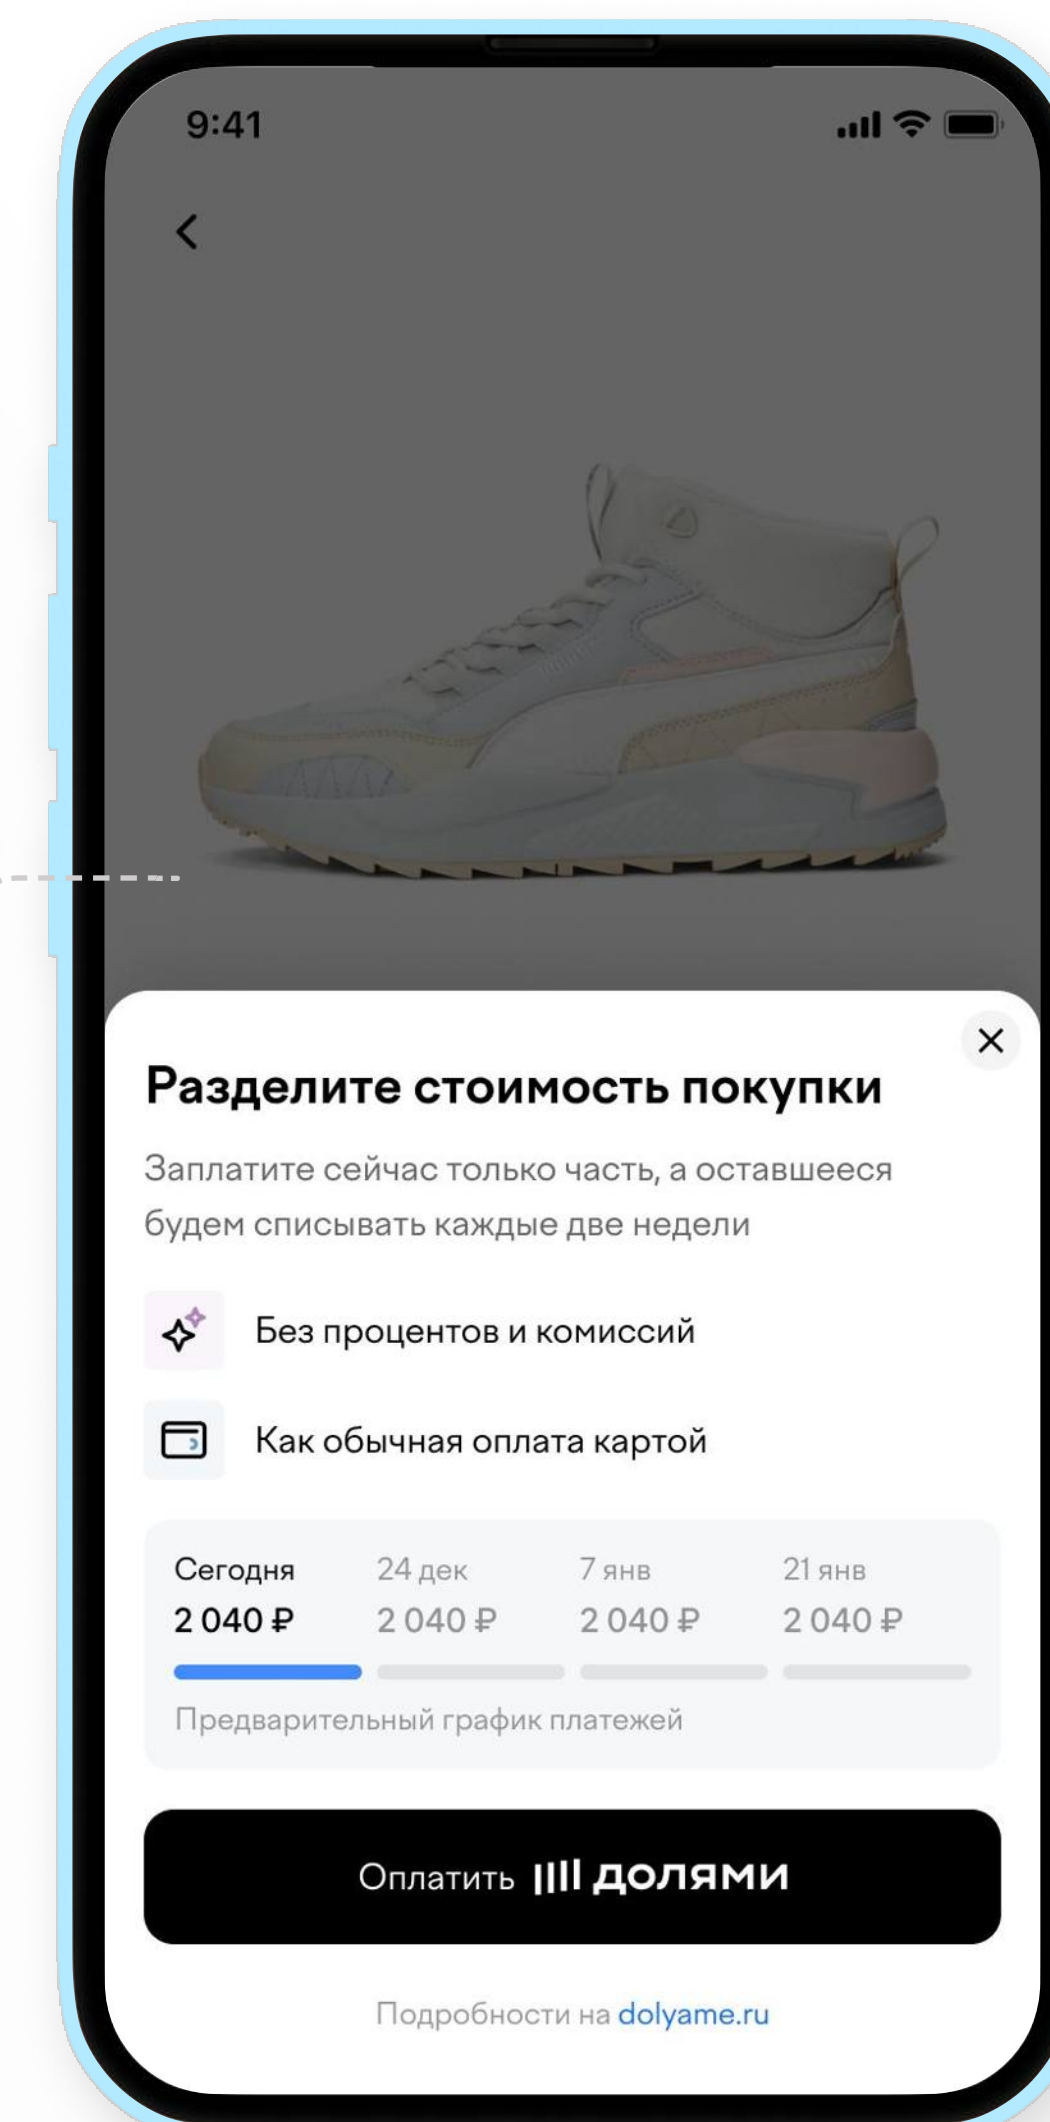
9:41

<

×

Разделите стоимость покупки

Заплатите сейчас только часть, а оставшееся будем списывать каждые две недели

Без процентов и комиссий

Как обычная оплата картой

| Сегодня | 24 дек | 7 янв | 21 янв |
|---|---|---|---|
| 2 040 ₽ | 2 040 ₽ | 2 040 ₽ | 2 040 ₽ |

Предварительный график платежей

Оплатить долями

Подробности на dolyame.ru